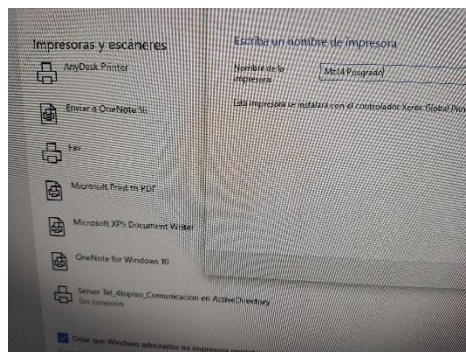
Impresoras y escáneres

AnyDesk Printer

Enviar a OneNote 16

Fax

Microsoft Print to PDF

Microsoft XPS Document Writer

OneNote for Windows 10

Server Tel_4topiso_Comunicacion en ActiveDirectory
Sin conexión

Dejar que Windows administre mi impresora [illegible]

Escribe un nombre de impresora

Nombre de la impresora

Mb14 Posgrado

Esta impresora se instalará con el controlador Xerox Global Prin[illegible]